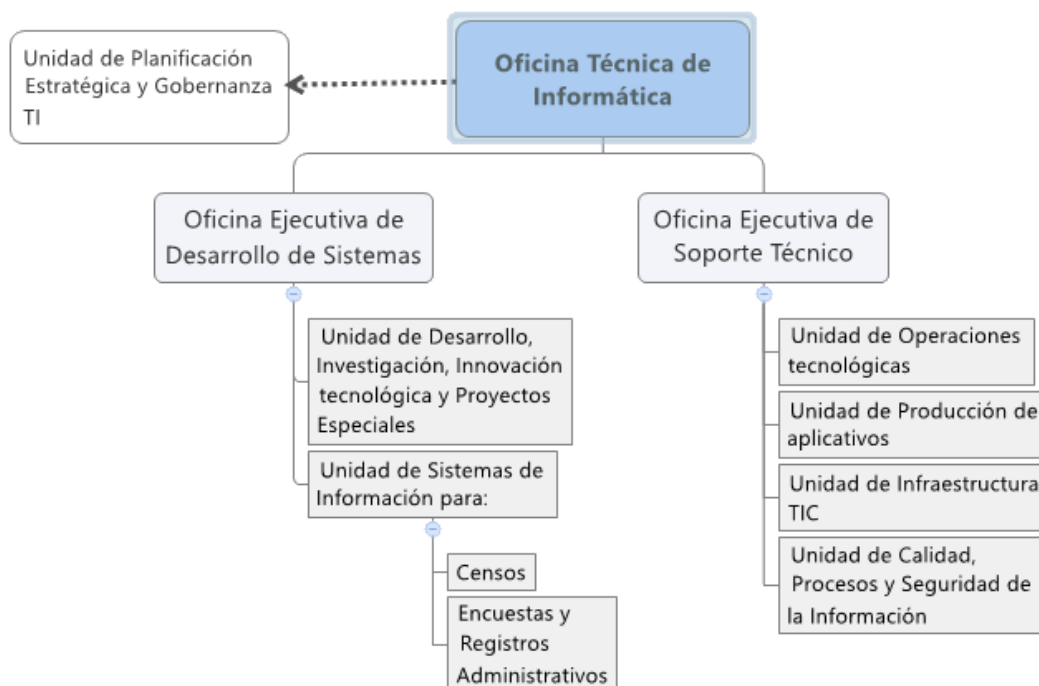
Oficina Técnica de Informática

Unidad de Planificación Estratégica y Gobernanza TI

Oficina Ejecutiva de Desarrollo de Sistemas

Unidad de Desarrollo, Investigación, Innovación tecnológica y Proyectos Especiales

Unidad de Sistemas de Información para:

Censos

Encuestas y Registros Administrativos

Oficina Ejecutiva de Soporte Técnico

Unidad de Operaciones tecnológicas

Unidad de Producción de aplicativos

Unidad de Infraestructura TIC

Unidad de Calidad, Procesos y Seguridad de la Información